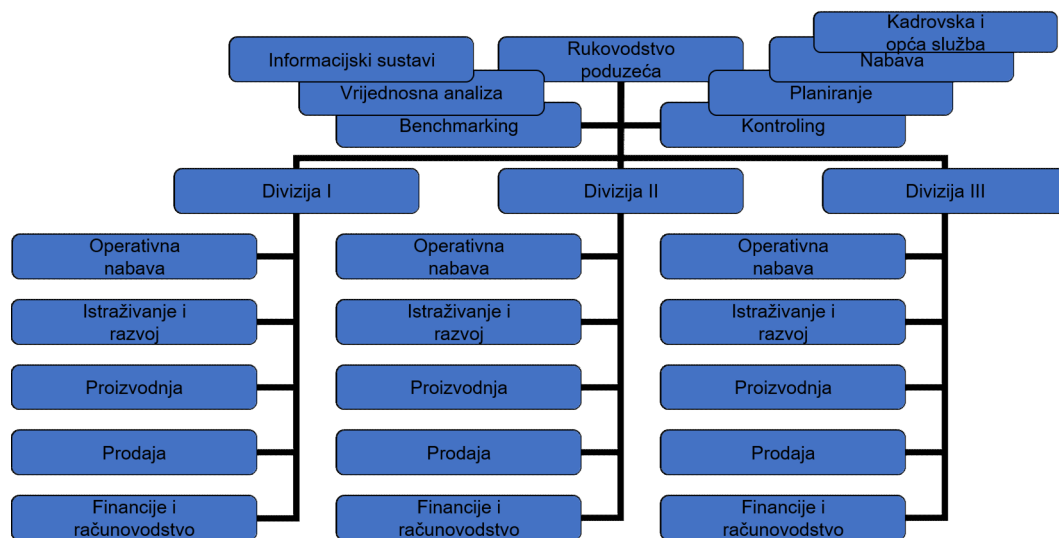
Kadrovska i opća služba

Informacijski sustavi

Rukovodstvo poduzeća

Nabava

Vrijednosna analiza

Planiranje

Benchmarking

Kontroling

Divizija I

Divizija II

Divizija III

Operativna nabava

Istraživanje i razvoj

Proizvodnja

Prodaja

Financije i računovodstvo

Operativna nabava

Istraživanje i razvoj

Proizvodnja

Prodaja

Financije i računovodstvo

Operativna nabava

Istraživanje i razvoj

Proizvodnja

Prodaja

Financije i računovodstvo